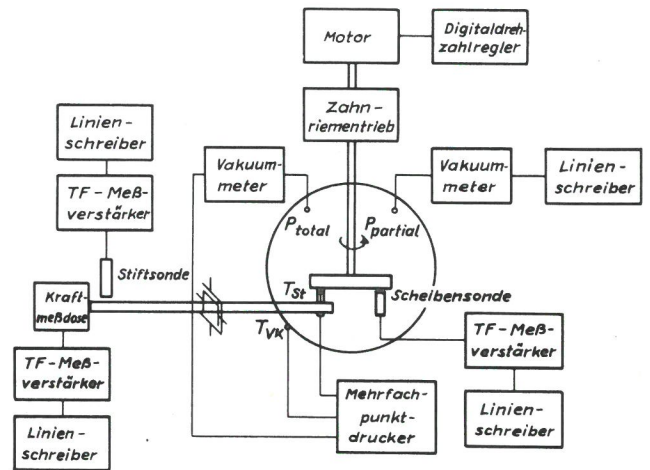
Motor

Digitaldrehzahlregler

Zahnriementrieb

Linienschreiber

TF-Meßverstärker

Vakuummeter

Vakuummeter

Linienschreiber

$P_{total}$

$P_{partial}$

Stiftsonde

Kraftmeßdose

$T_{St}$

Scheibensonde

$T_{VK}$

TF-Meßverstärker

TF-Meßverstärker

Linienschreiber

Mehrfachpunktdrucker

Linienschreiber